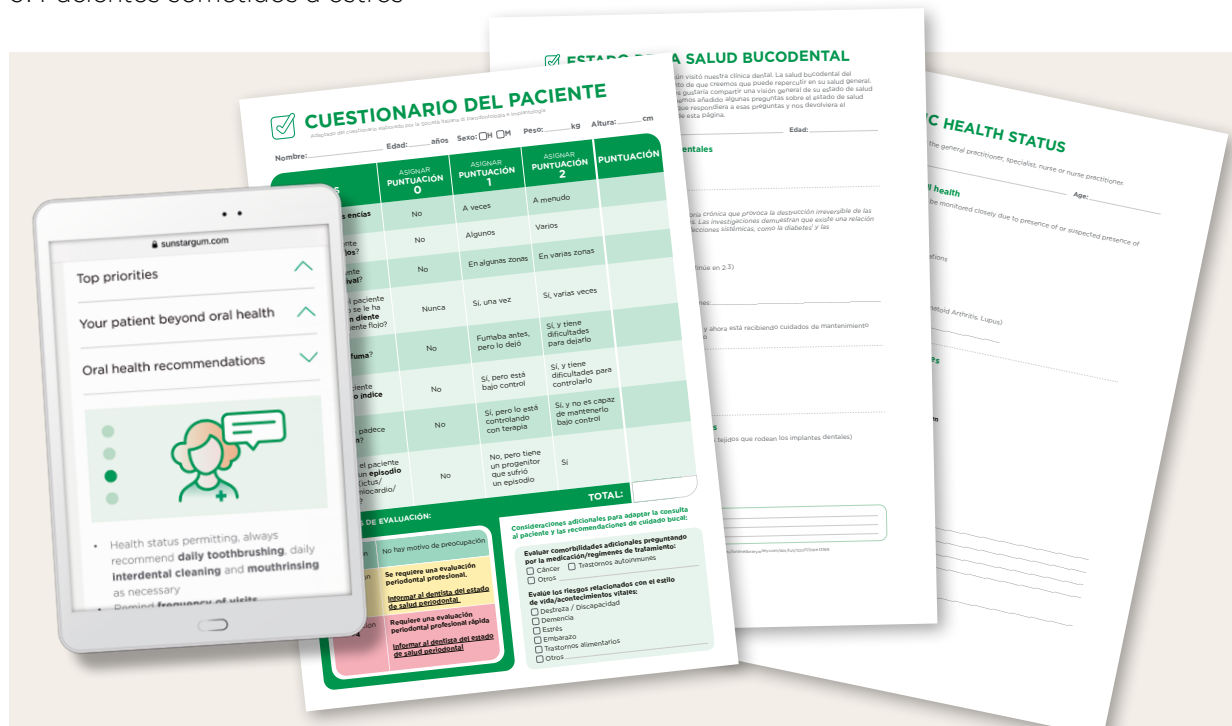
sunstargum.com

Top priorities

Your patient beyond oral health

Oral health recommendations

• Health status permitting, always recommend **daily toothbrushing**, daily **interdental cleaning** and **mouthrinsing** as necessary

• Remind **frequency of visits**

CUESTIONARIO DEL PACIENTE

Nombre: Edad: años Sexo: H M Peso: kg Altura: cm

| | ASIGNAR PUNTUACIÓN 0 | ASIGNAR PUNTUACIÓN 1 | ASIGNAR PUNTUACIÓN 2 | PUNTUACIÓN |
|---|---|---|---|---|
| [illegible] encías | No | A veces | A menudo | |
| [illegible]ente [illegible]ios? | No | Algunos | Varios | |
| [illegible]ente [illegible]ival? | No | En algunas zonas | En varias zonas | |
| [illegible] paciente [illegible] se le ha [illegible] diente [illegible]ente flojo? | Nunca | Sí, una vez | Sí, varias veces | |
| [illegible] fuma? | No | Fumaba antes, pero lo dejó | Sí, y tiene dificultades para dejarlo | |
| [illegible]ciente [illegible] índice | No | Sí, pero está bajo control | Sí, y tiene dificultades para controlarlo | |
| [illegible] padece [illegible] | No | Sí, pero lo está controlando con terapia | Sí, y no es capaz de mantenerlo bajo control | |
| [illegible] el paciente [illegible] un episodio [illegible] (ictus/ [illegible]miocardio/ | No | No, pero tiene un progenitor que sufrió un episodio | Sí | |
| | | | TOTAL: | |

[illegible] DE EVALUACIÓN:

No hay motivo de preocupación

Se requiere una evaluación periodontal profesional.
Informar al dentista del estado de salud periodontal.

Requiere una evaluación periodontal profesional rápida
Informar al dentista del estado de salud periodontal

Consideraciones adicionales para adaptar la consulta al paciente y las recomendaciones de cuidado bucal:

Evaluar comorbilidades adicionales preguntando por la medicación/regímenes de tratamiento:
Cáncer Trastornos autoinmunes
Otros

Evalúe los riesgos relacionados con el estilo de vida/acontecimientos vitales:
Destreza / Discapacidad
Demencia
Estrés
Embarazo
Trastornos alimentarios
Otros

ESTADO DE LA SALUD BUCODENTAL

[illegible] visitó nuestra clínica dental. La salud bucodental del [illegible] de que creemos que puede repercutir en su salud general. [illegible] gustaría compartir una visión general de su estado de salud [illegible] hemos añadido algunas preguntas sobre el estado de salud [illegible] pudiese responder a esas preguntas y nos devolviera el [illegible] de esta página.

Edad:

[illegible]entales

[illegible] crónica que provoca la destrucción irreversible de las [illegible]. Las investigaciones demuestran que existe una relación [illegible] afecciones sistémicas, como la diabetes y las

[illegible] y ahora está recibiendo cuidados de mantenimiento

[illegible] (tejidos que rodean los implantes dentales)

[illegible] HEALTH STATUS

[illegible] the general practitioner, specialist, nurse or nurse practitioner

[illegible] health

Age:

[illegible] be monitored closely due to presence of or suspected presence of

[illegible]ations

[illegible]toid Arthritis, Lupus)